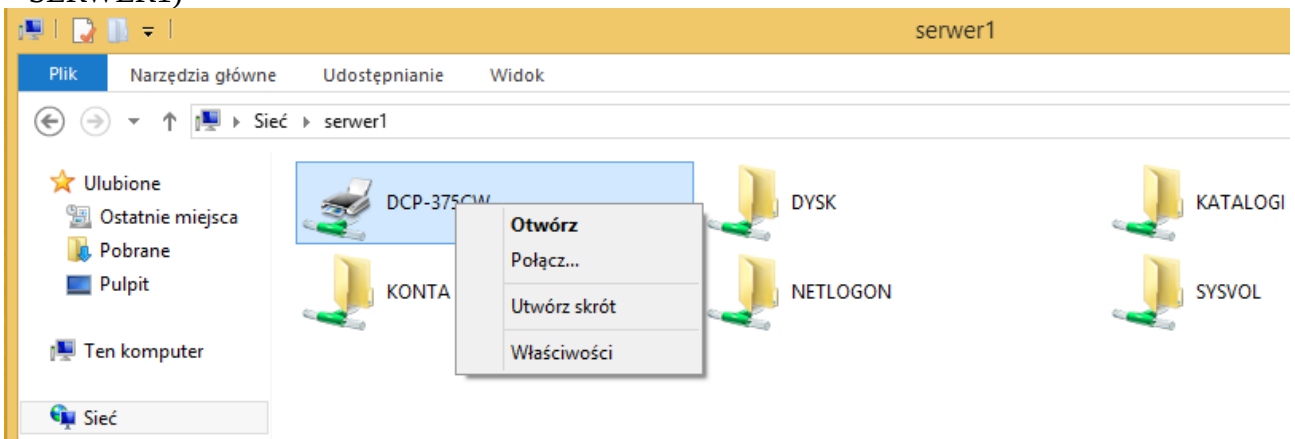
SERWER1)

serwer1

Plik Narzędzia główne Udostępnianie Widok

Sieć ▸ serwer1

Ulubione
Ostatnie miejsca
Pobrane
Pulpit

Ten komputer

Sieć

DCP-375CW
DYSK
KATALOGI
KONTA
NETLOGON
SYSVOL

Otwórz
Połącz...
Utwórz skrót
Właściwości